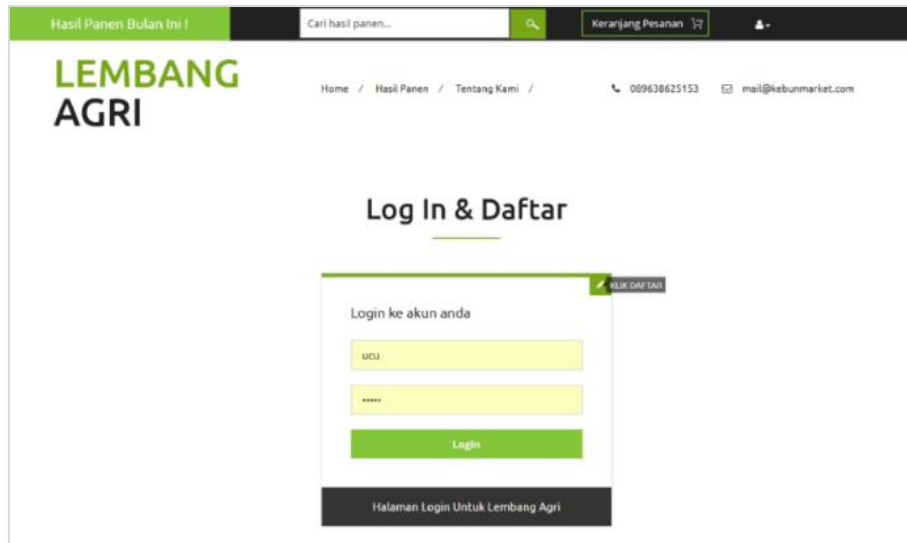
Hasil Panen Bulan Ini !

Cari hasil panen...

Keranjang Pesanan

LEMBANG AGRI

Home / Hasil Panen / Tentang Kami /

089638625153

mail@kebunmarket.com

Log In & Daftar

KLIK DAFTAR

Login ke akun anda

ucu

•••••

Login

Halaman Login Untuk Lembang Agri